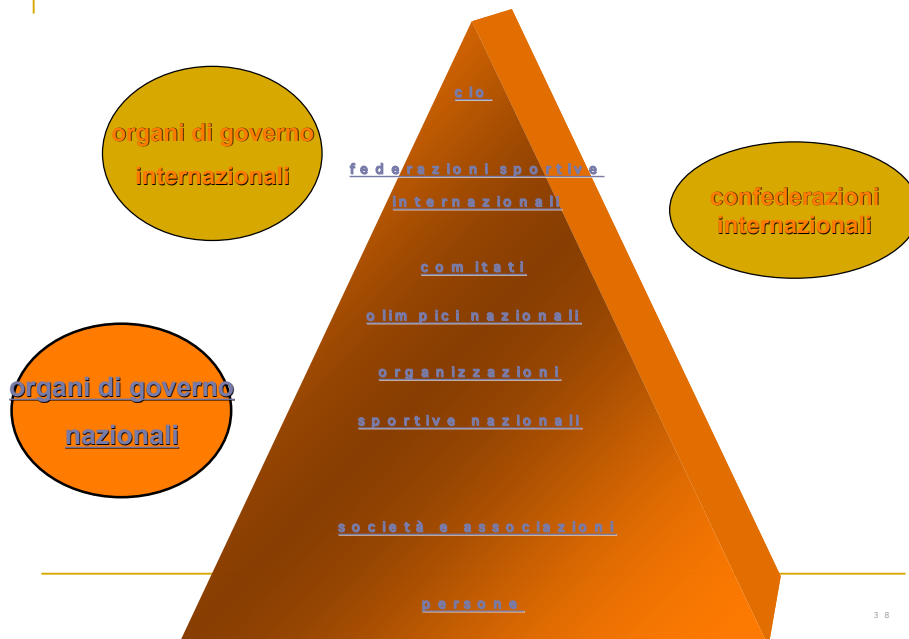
organi di governo internazionali

cio

federazioni sportive internazionali

comitati olimpici nazionali

organizzazioni sportive nazionali

società e associazioni

persone

confederazioni internazionali

organi di governo nazionali

38